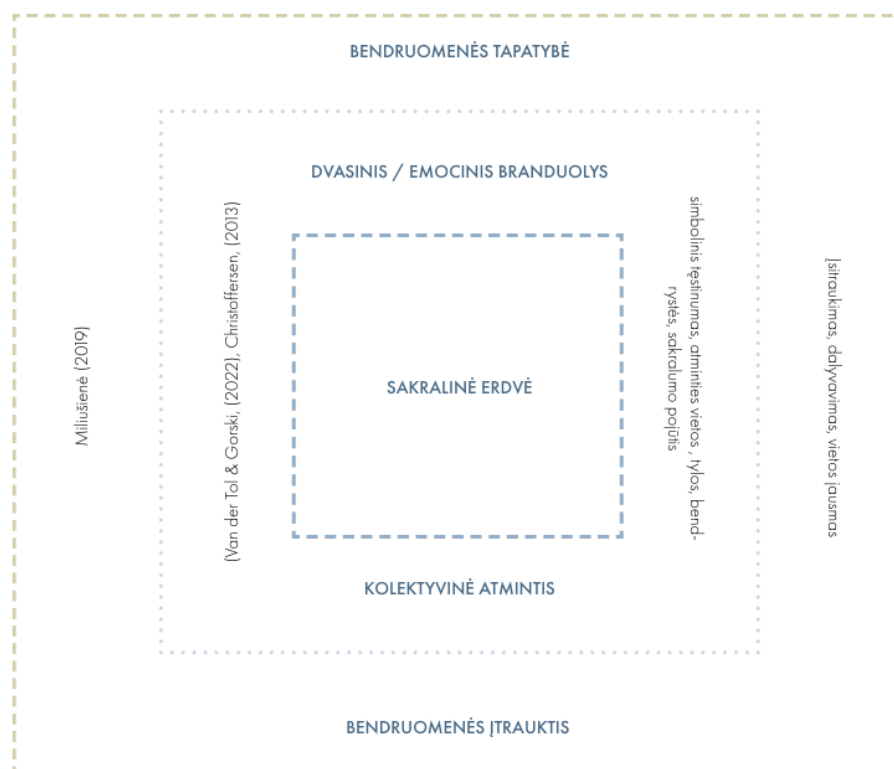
BENDRUOMENĖS TAPATYBĖ

DVASINIS / EMOCINIS BRANDUOLYS

Miliušienė (2019)

(Van der Tol & Gorski, (2022), Christoffersen, (2013)

SAKRALINĖ ERDVĖ

simbolinis tęstinumas, atminties vietos , tylos, bendrystės, sakralumo pojūtis

Įsitraukimas, dalyvavimas, vietos jausmas

KOLEKTYVINĖ ATMINTIS

BENDRUOMENĖS ĮTRAUKTIS